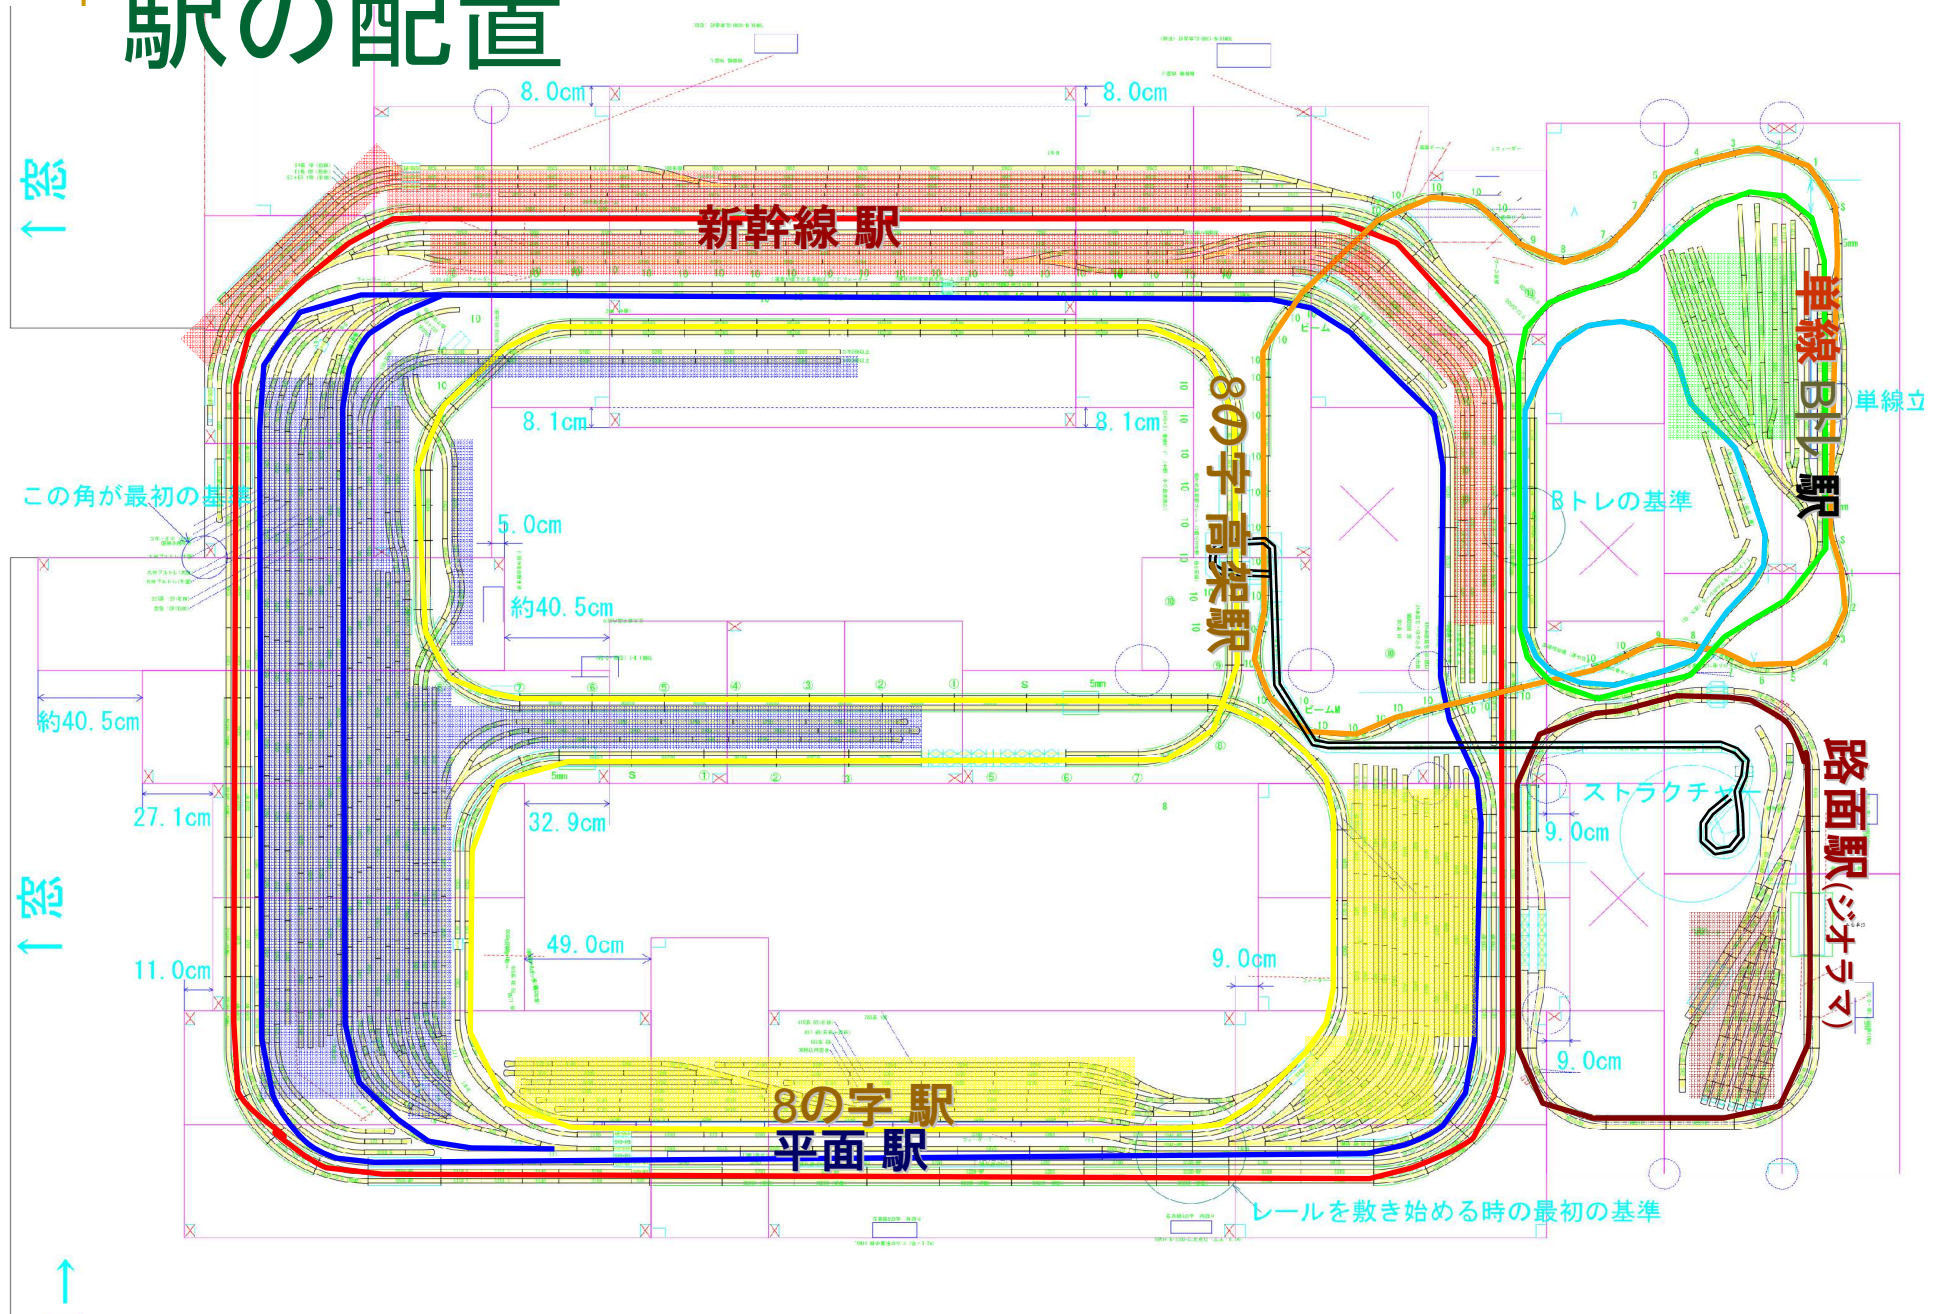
駅の配置

8.0cm
8.0cm
↑窓
新幹線 駅
単線 Bトレ 駅
単線立
8.1cm
8.1cm
8の字 高架駅
この角が最初の基準
Bトレの基準
5.0cm
約40.5cm
約40.5cm
27.1cm
32.9cm
ストラクチャー
9.0cm
路面駅(ジオラマ)
↑窓
49.0cm
9.0cm
11.0cm
9.0cm
8の字 駅
平面 駅
レールを敷き始める時の最初の基準
↑